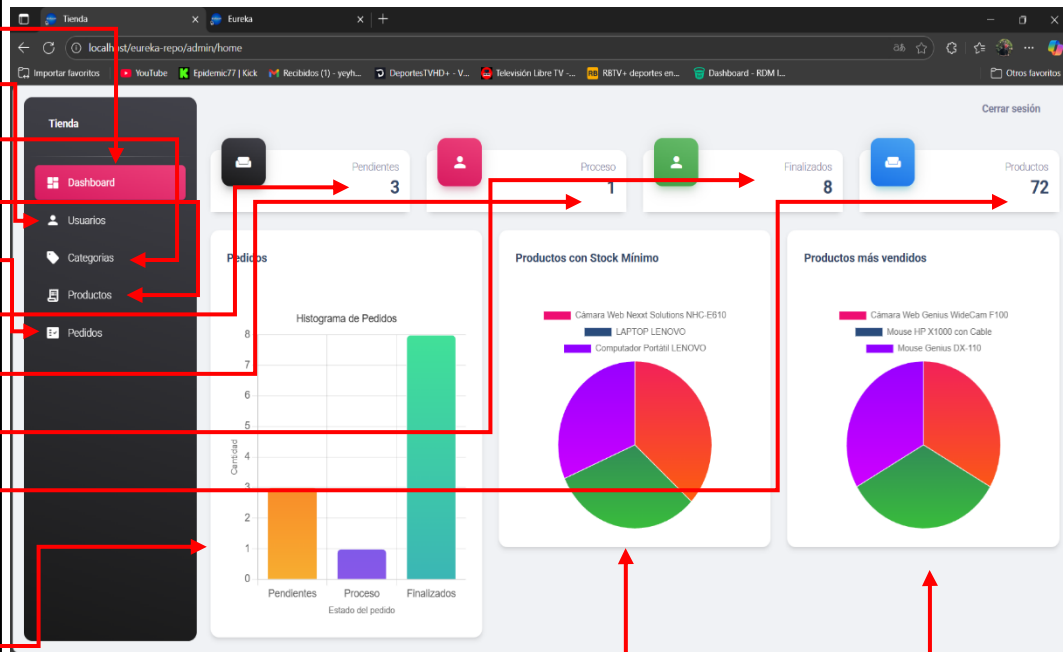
Tienda
Eureka
localhost/eureka-repo/admin/home
Importar favoritos
YouTube
Epidemic77 | Kick
Recibidos (1) - yeyh...
DeportesTVHD+ - V...
Televisión Libre TV -...
RBTV+ deportes en...
Dashboard - RDM I...
Otros favoritos

Tienda
Dashboard
Usuarios
Categorias
Productos
Pedidos

Cerrar sesión

Pendientes
3
Proceso
1
Finalizados
8
Productos
72

Pedidos
Histograma de Pedidos
Cantidad
8
7
6
5
4
3
2
1
0
Pendientes
Proceso
Finalizados
Estado del pedido

Productos con Stock Mínimo
Cámara Web Nexxt Solutions NHC-E610
LAPTOP LENOVO
Computador Portátil LENOVO

Productos más vendidos
Cámara Web Genius WideCam F100
Mouse HP X1000 con Cable
Mouse Genius DX-110